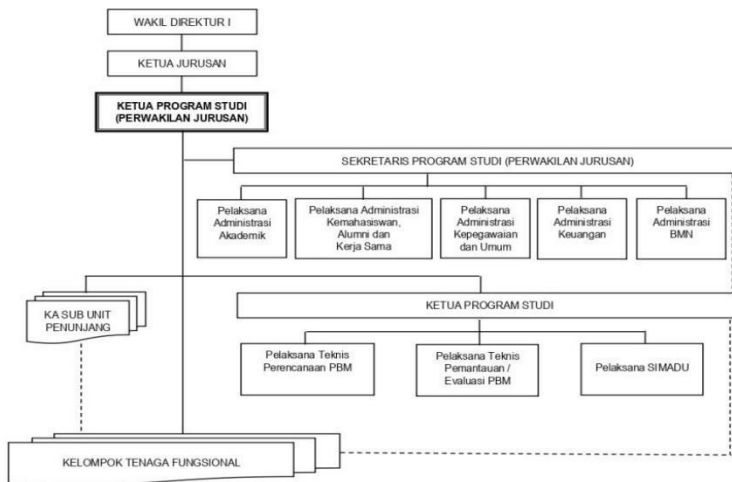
WAKIL DIREKTUR I

KETUA JURUSAN

KETUA PROGRAM STUDI (PERWAKILAN JURUSAN)

SEKRETARIS PROGRAM STUDI (PERWAKILAN JURUSAN)

Pelaksana Administrasi Akademik

Pelaksana Administrasi Kemahasiswan, Alumni dan Kerja Sama

Pelaksana Administrasi Kepegawaian dan Umum

Pelaksana Administrasi Keuangan

Pelaksana Administrasi BMN

KA SUB UNIT PENUNJANG

KETUA PROGRAM STUDI

Pelaksana Teknis Perencanaan PBM

Pelaksana Teknis Pemantauan / Evaluasi PBM

Pelaksana SIMADU

KELOMPOK TENAGA FUNGSIONAL